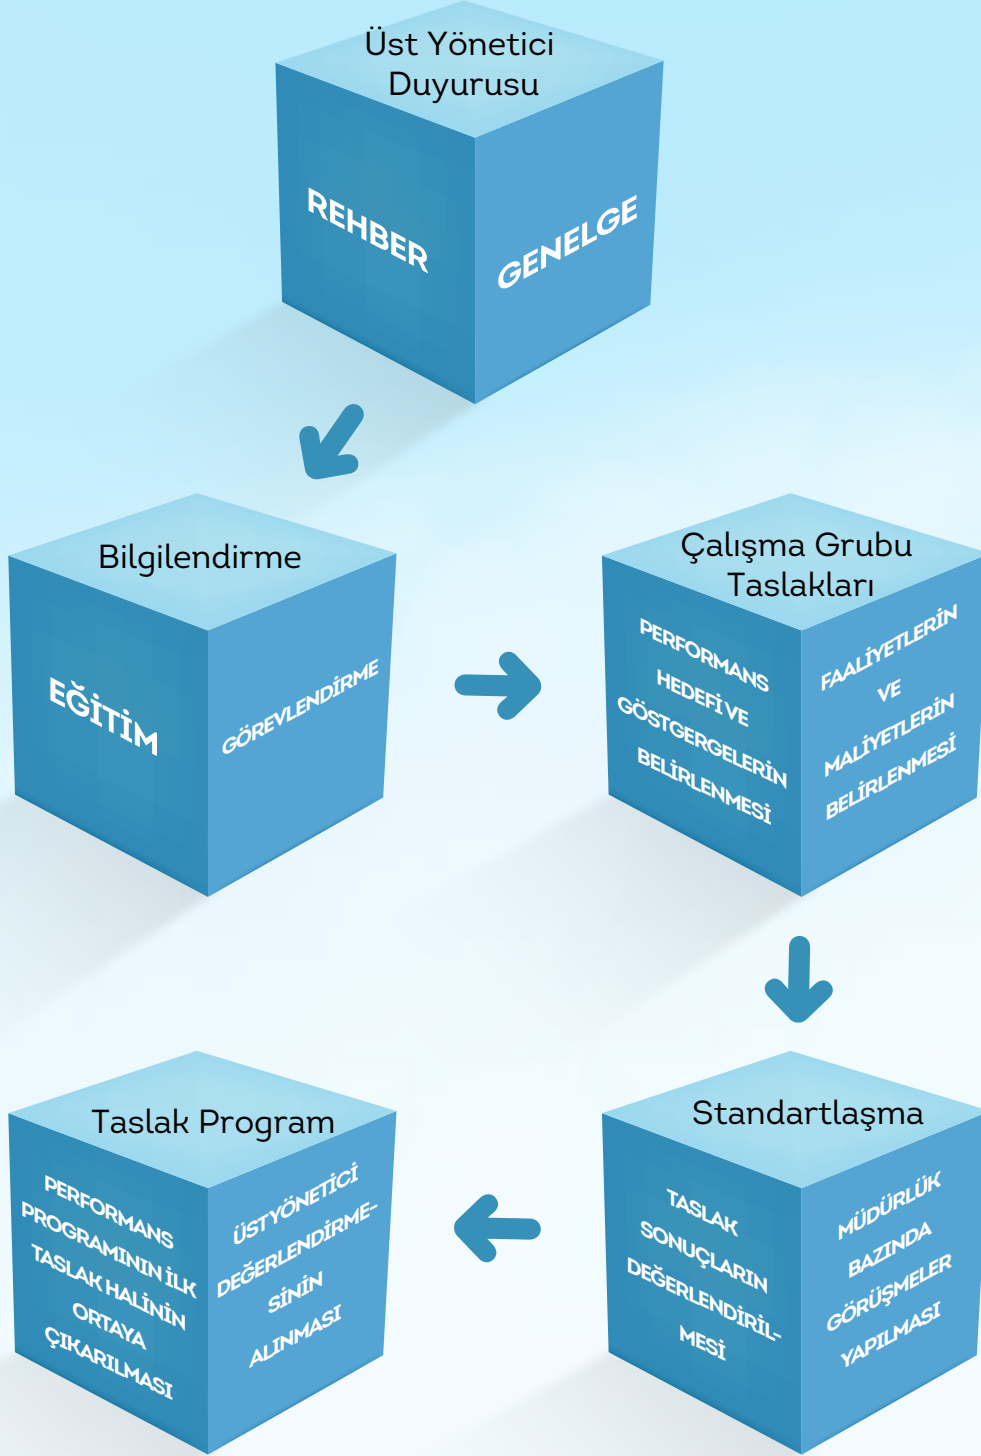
Üst Yönetici Duyurusu

REHBER

GENELGE

Bilgilendirme

EĞİTİM

GÖREVLENDİRME

Çalışma Grubu Taslakları

PERFORMANS HEDEFİ VE GÖSTGERGELERİN BELİRLENMESİ

FAALİYETLERİN VE MALİYETLERİN BELİRLENMESİ

Standartlaşma

TASLAK SONUÇLARIN DEĞERLENDİRİL-MESİ

MÜDÜRLÜK BAZINDA GÖRÜŞMELER YAPILMASI

Taslak Program

PERFORMANS PROGRAMININ İLK TASLAK HALİNİN ORTAYA ÇIKARILMASI

ÜSTYÖNETİCİ DEĞERLENDİRME-SİNİN ALINMASI